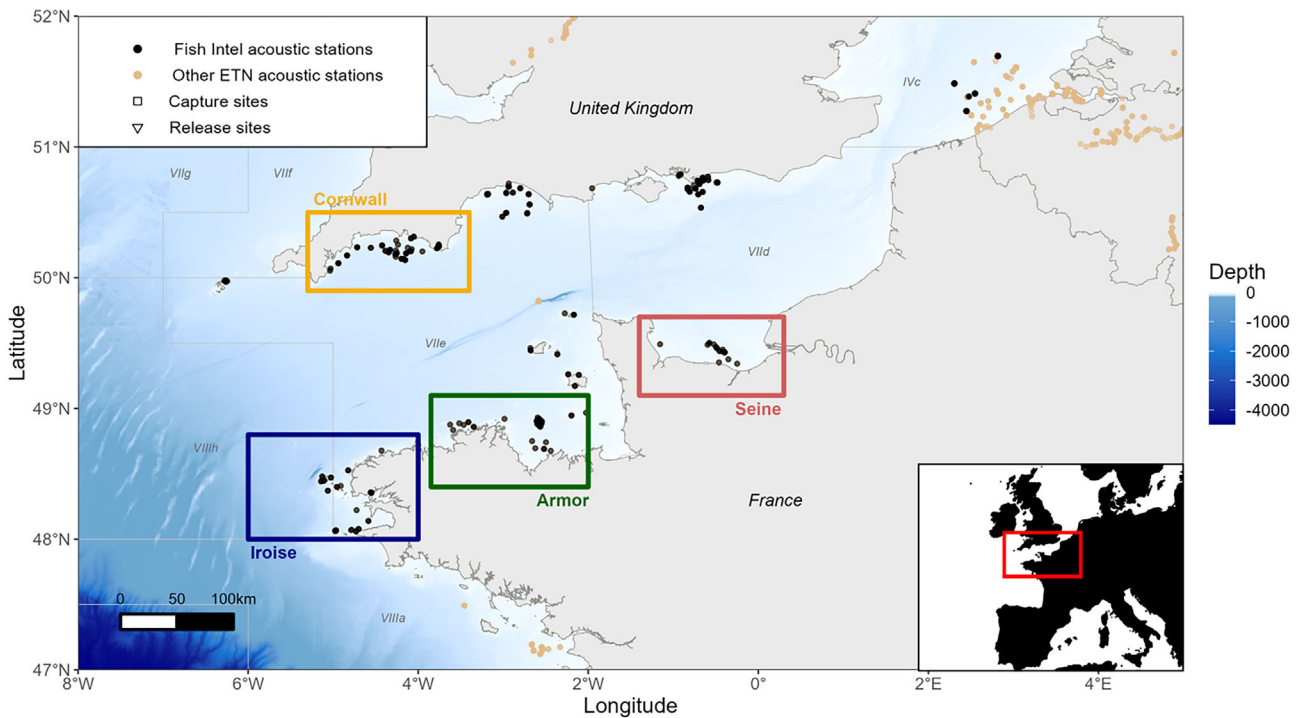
Fish Intel acoustic stations
Other ETN acoustic stations
Capture sites
Release sites

United Kingdom
IVc
VIIg
VIIf
Cornwall
VIId
VIIe
Seine
Armor
VIIh
Iroise
France
VIIIa

0 50 100km

Depth
0
-1000
-2000
-3000
-4000

52°N
51°N
50°N
49°N
48°N
47°N
Latitude

8°W 6°W 4°W 2°W 0° 2°E 4°E
Longitude